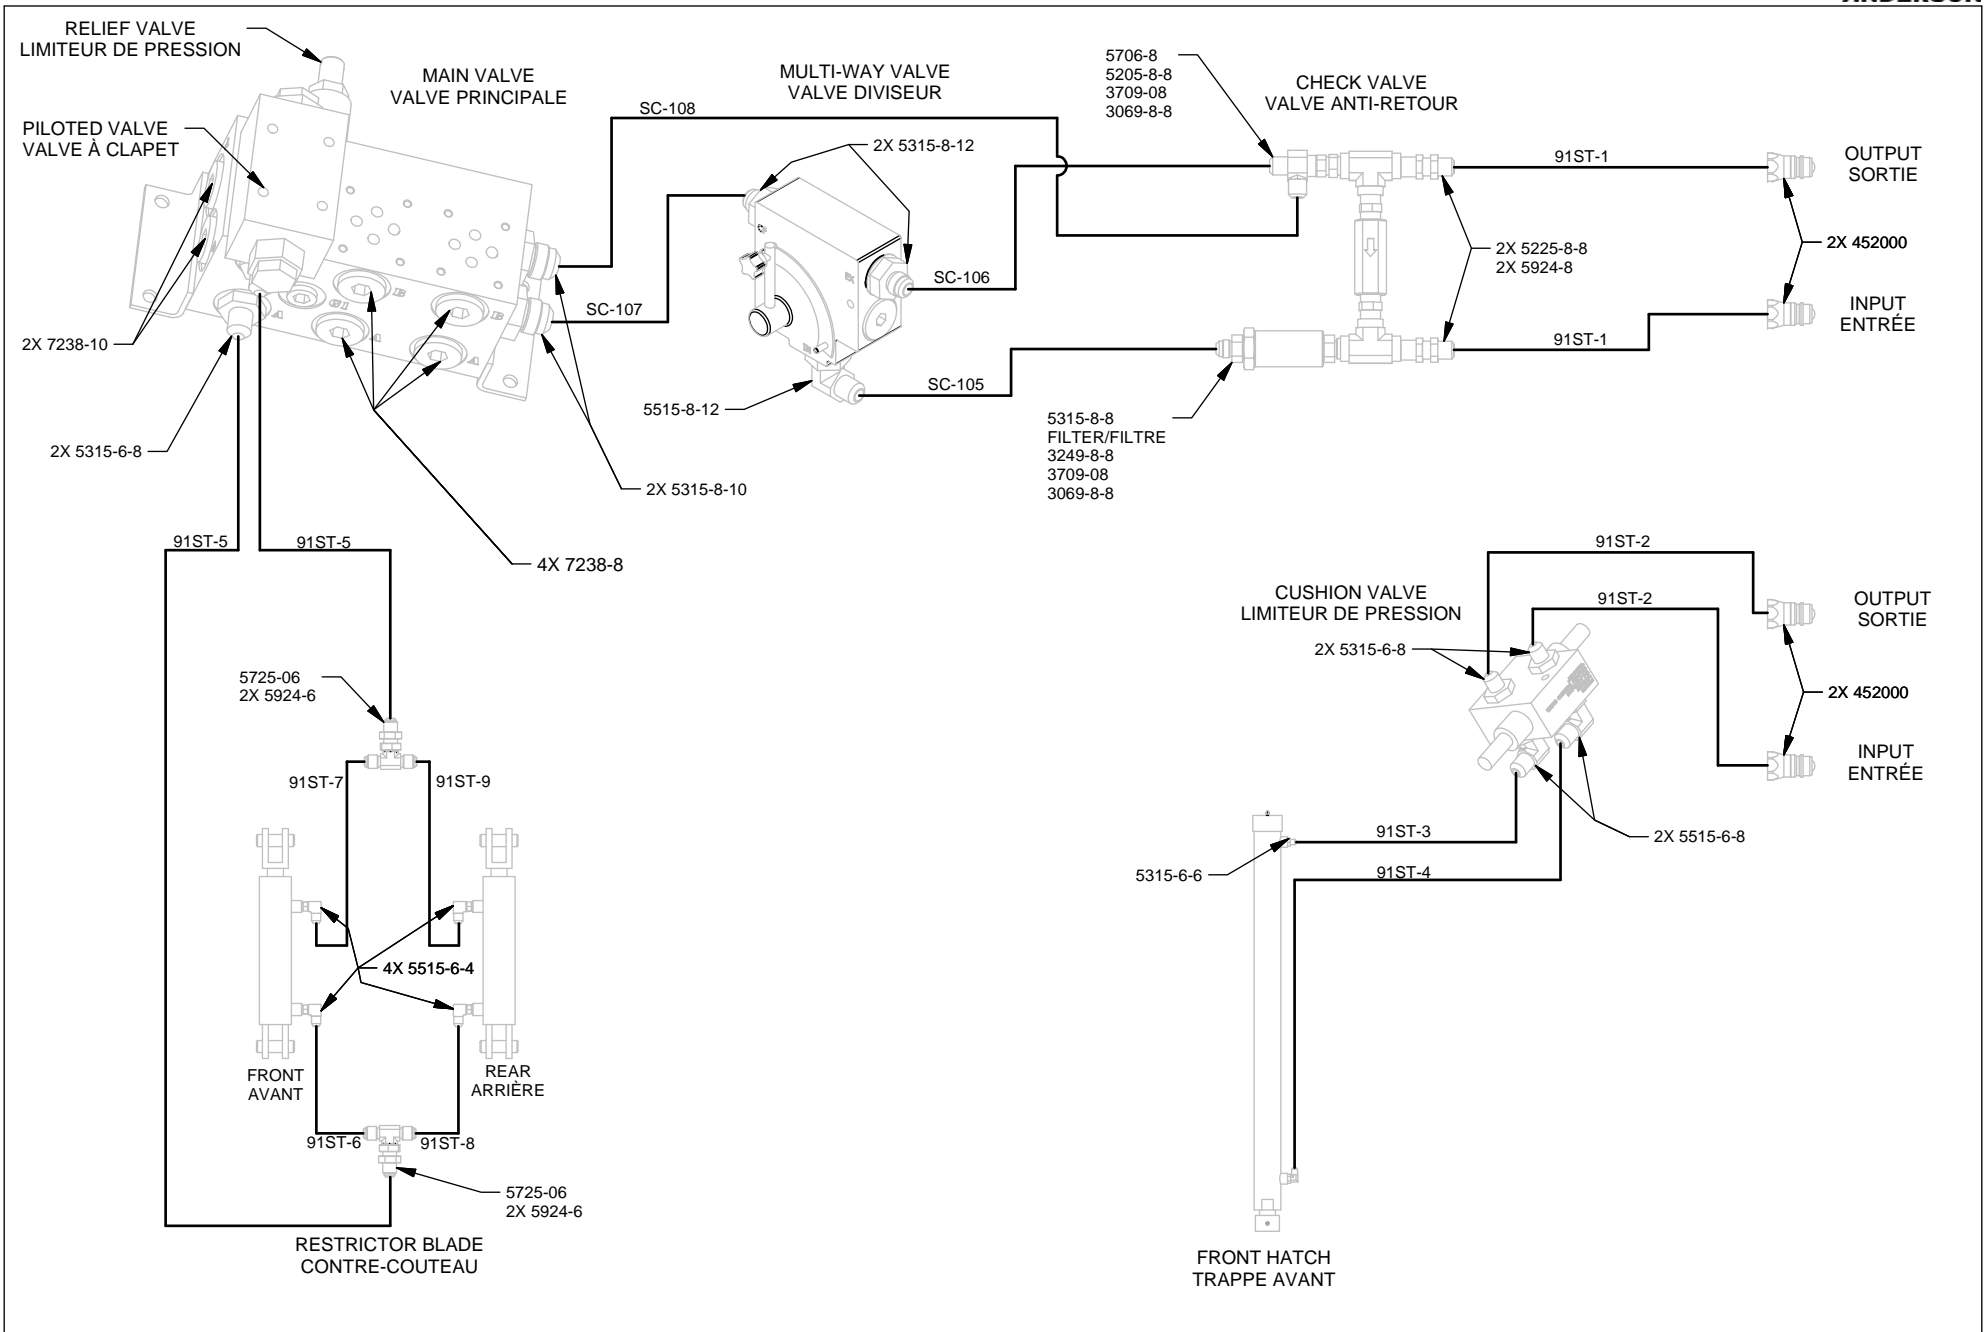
ANDERSON

RELIEF VALVE
LIMITEUR DE PRESSION

MAIN VALVE
VALVE PRINCIPALE

MULTI-WAY VALVE
VALVE DIVISEUR

5706-8
5205-8-8
3709-08
3069-8-8

CHECK VALVE
VALVE ANTI-RETOUR

PILOTED VALVE
VALVE À CLAPET

SC-108

2X 5315-8-12

91ST-1

OUTPUT
SORTIE

2X 5225-8-8
2X 5924-8

2X 452000

SC-106

INPUT
ENTRÉE

SC-107

91ST-1

2X 7238-10

SC-105

5515-8-12

5315-8-8
FILTER/FILTRE
3249-8-8
3709-08
3069-8-8

2X 5315-6-8

2X 5315-8-10

91ST-5

91ST-5

4X 7238-8

91ST-2

CUSHION VALVE
LIMITEUR DE PRESSION

91ST-2

OUTPUT
SORTIE

2X 5315-6-8

2X 452000

5725-06
2X 5924-6

INPUT
ENTRÉE

91ST-7

91ST-9

91ST-3

2X 5515-6-8

5315-6-6

91ST-4

4X 5515-6-4

FRONT
AVANT

REAR
ARRIÈRE

91ST-6

91ST-8

5725-06
2X 5924-6

RESTRICTOR BLADE
CONTRE-COUTEAU

FRONT HATCH
TRAPPE AVANT